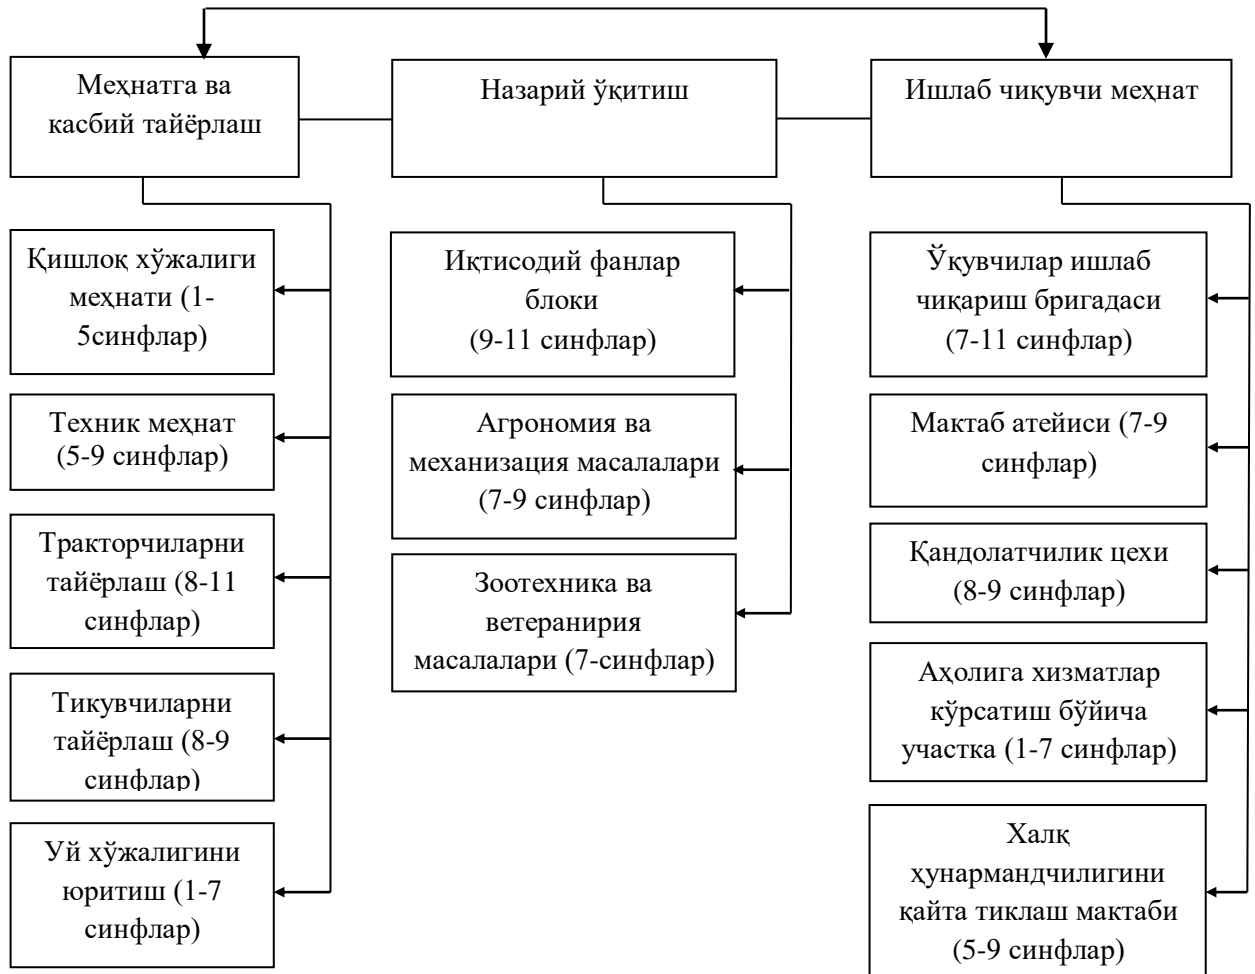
Меҳнатга ва касбий тайёрлаш

Назарий ўқитиш

Ишлаб чиқувчи меҳнат

Қишлоқ хўжалиги меҳнати (1-5синфлар)

Техник меҳнат (5-9 синфлар)

Тракторчиларни тайёрлаш (8-11 синфлар)

Тикувчиларни тайёрлаш (8-9 синфлар)

Уй хўжалигини юритиш (1-7 синфлар)

Иқтисодий фанлар блоки (9-11 синфлар)

Агрономия ва механизация масалалари (7-9 синфлар)

Зоотехника ва ветеранирия масалалари (7-синфлар)

Ўқувчилар ишлаб чиқариш бригадаси (7-11 синфлар)

Мактаб атейиси (7-9 синфлар)

Қандолатчилик цехи (8-9 синфлар)

Аҳолига хизматлар кўрсатиш бўйича участка (1-7 синфлар)

Халқ ҳунармандчилигини қайта тиклаш мактаби (5-9 синфлар)